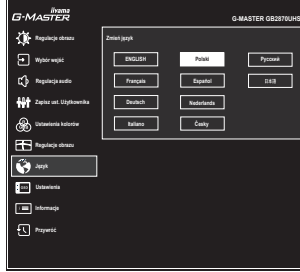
iiyama
G-MASTER

G-MASTER GB2870UHS

Regulacje obrazu

Wybór wejść

Regulacja audio

Zapisz ust. Użytkownika

Ustawienia kolorów

Regulacje obrazu

Język

Ustawienia

Informacje

Przywróć

Zmień język

| ENGLISH | Polski | Русский |
|---|---|---|
| Français | Español | 日本語 |
| Deutsch | Nederlands | |
| Italiano | Česky | |